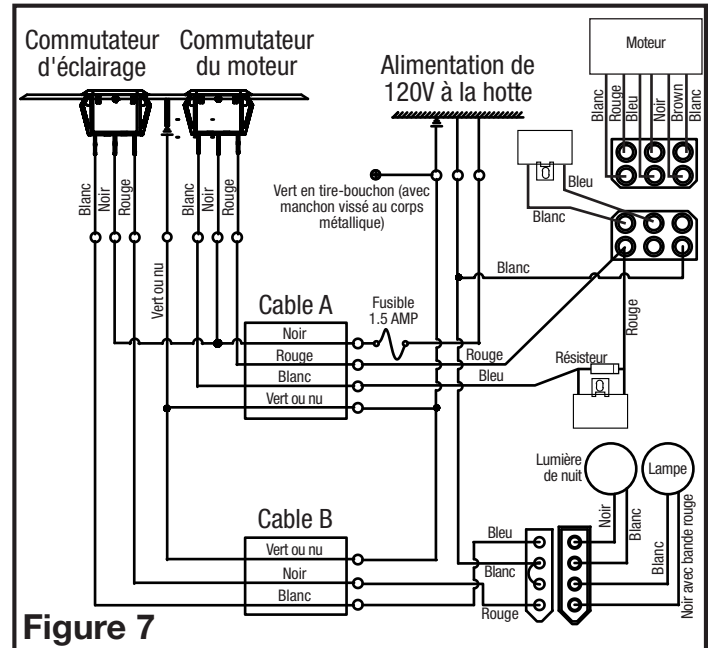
Commutateur d'éclairage

Commutateur du moteur

Alimentation de 120V à la hotte

Moteur

Blanc
Rouge
Bleu
Noir
Brown
Blanc

Bleu

Blanc

Blanc
Noir
Rouge

Blanc
Noir
Rouge

Vert en tire-bouchon (avec manchon vissé au corps métallique)

Vert ou nu

Blanc

Cable A

Fusible 1.5 AMP

Noir
Rouge
Blanc
Vert ou nu

Rouge
Bleu

Rouge

Résisteur

Lumière de nuit

Lampe

Noir
Blanc
Blanc
Noir avec bande rouge

Cable B

Vert ou nu
Noir
Blanc

Bleu
Blanc
Rouge

Figure 7